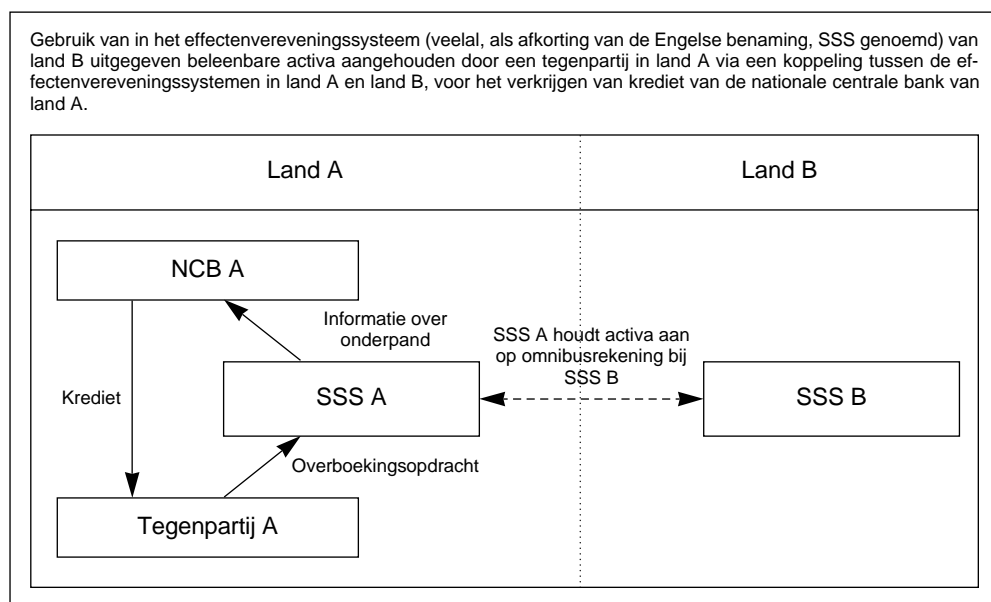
Gebruik van in het effectenvereveningssysteem (veelal, als afkorting van de Engelse benaming, SSS genoemd) van land B uitgegeven beleenbare activa aangehouden door een tegenpartij in land A via een koppeling tussen de effectenvereveningssystemen in land A en land B, voor het verkrijgen van krediet van de nationale centrale bank van land A.

Land A

Land B

NCB A

Informatie over onderpand

SSS A houdt activa aan op omnibusrekening bij SSS B

Krediet

SSS A

SSS B

Overboekingsopdracht

Tegenpartij A